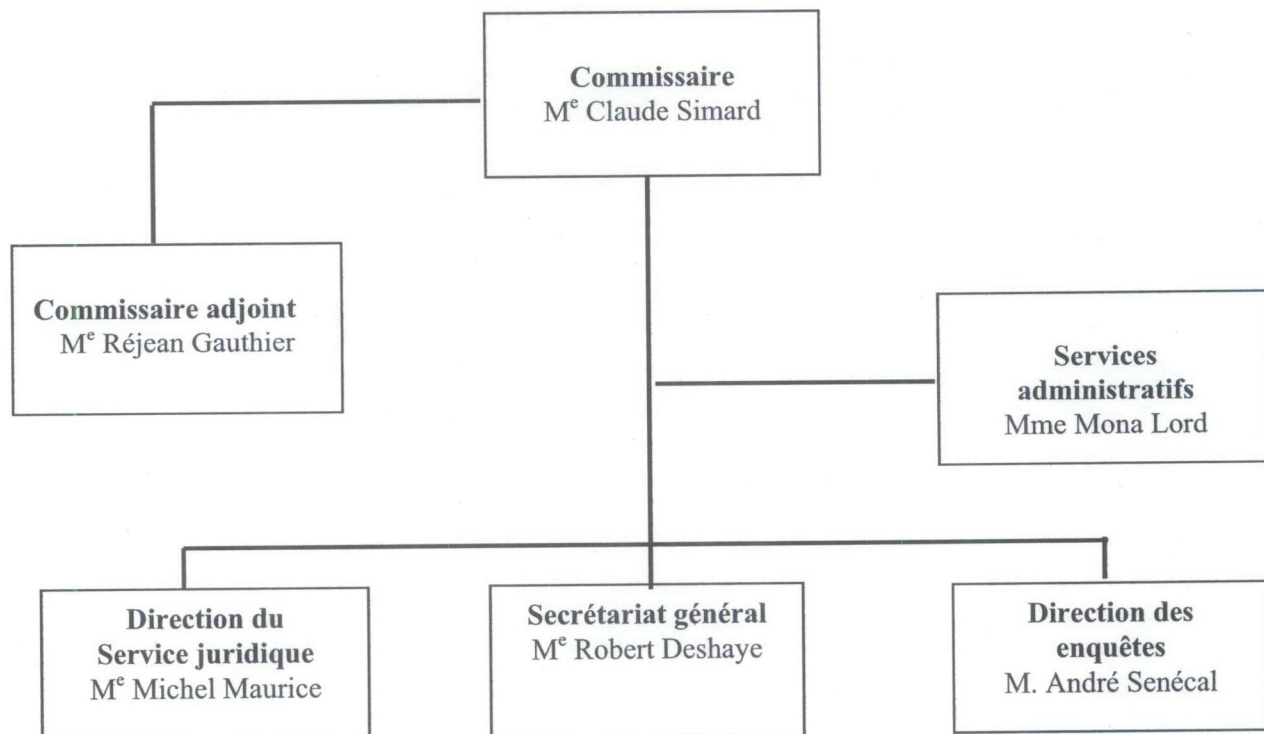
**Commissaire**
M$^{e}$ Claude Simard

**Commissaire adjoint**
M$^{e}$ Réjean Gauthier

**Services administratifs**
Mme Mona Lord

**Direction du Service juridique**
M$^{e}$ Michel Maurice

**Secrétariat général**
M$^{e}$ Robert Deshaye

**Direction des enquêtes**
M. André Senécal